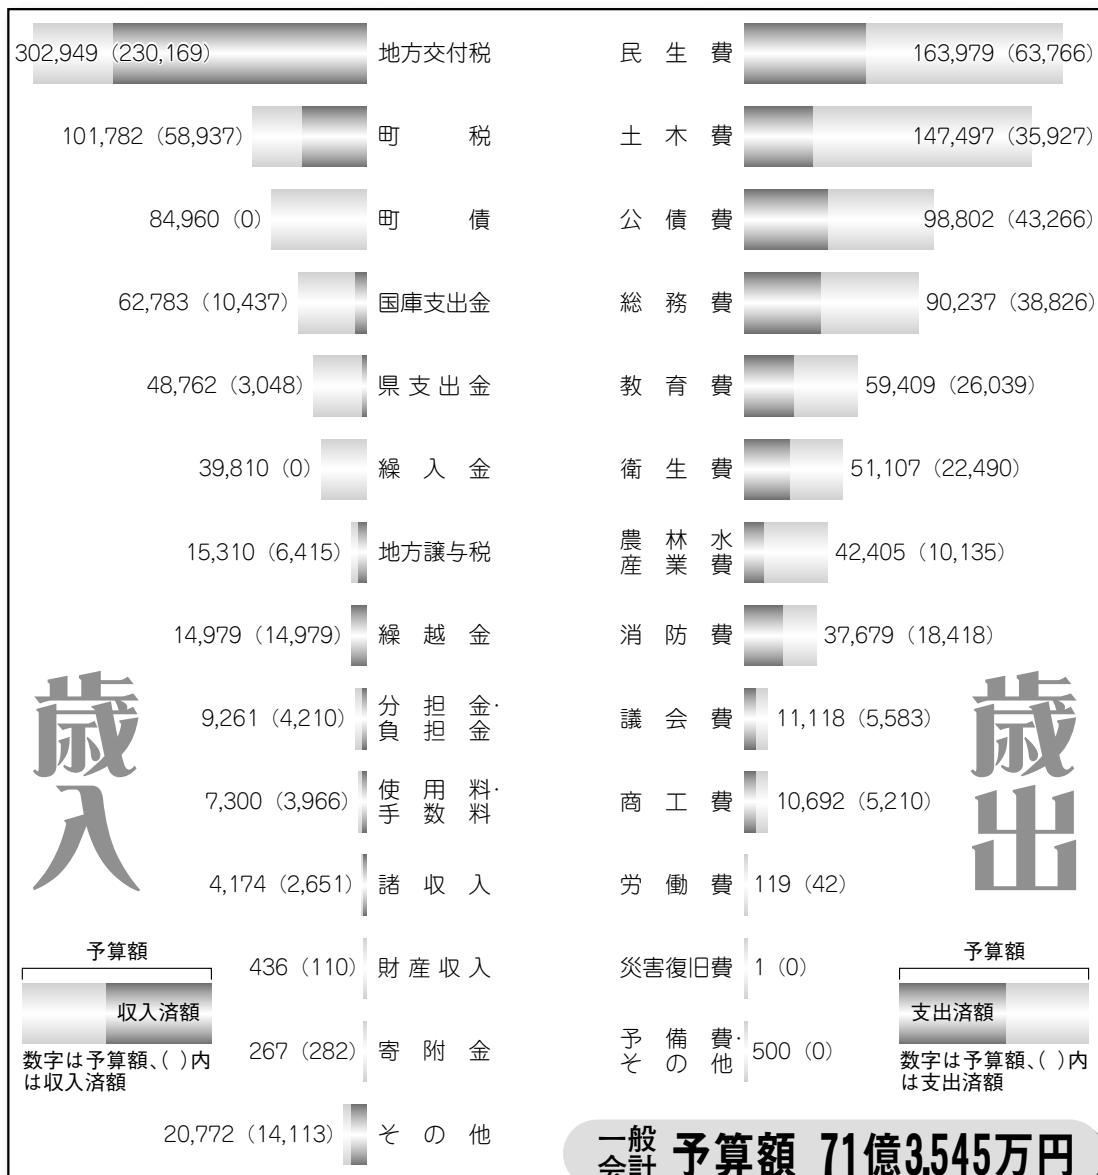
302,949（230,169） 地方交付税
101,782（58,937） 町税
84,960（0） 町債
62,783（10,437） 国庫支出金
48,762（3,048） 県支出金
39,810（0） 繰入金
15,310（6,415） 地方譲与税
14,979（14,979） 繰越金
9,261（4,210） 分担金・負担金
7,300（3,966） 使用料・手数料
4,174（2,651） 諸収入
436（110） 財産収入
267（282） 寄附金
20,772（14,113） その他

歳入

予算額
収入済額
数字は予算額、( )内は収入済額

民生費 163,979（63,766）
土木費 147,497（35,927）
公債費 98,802（43,266）
総務費 90,237（38,826）
教育費 59,409（26,039）
衛生費 51,107（22,490）
農林水産業費 42,405（10,135）
消防費 37,679（18,418）
議会費 11,118（5,583）
商工費 10,692（5,210）
労働費 119（42）
災害復旧費 1（0）
予備費・その他 500（0）

歳出

予算額
支出済額
数字は予算額、( )内は支出済額

一般会計 予算額 71億3,545万円